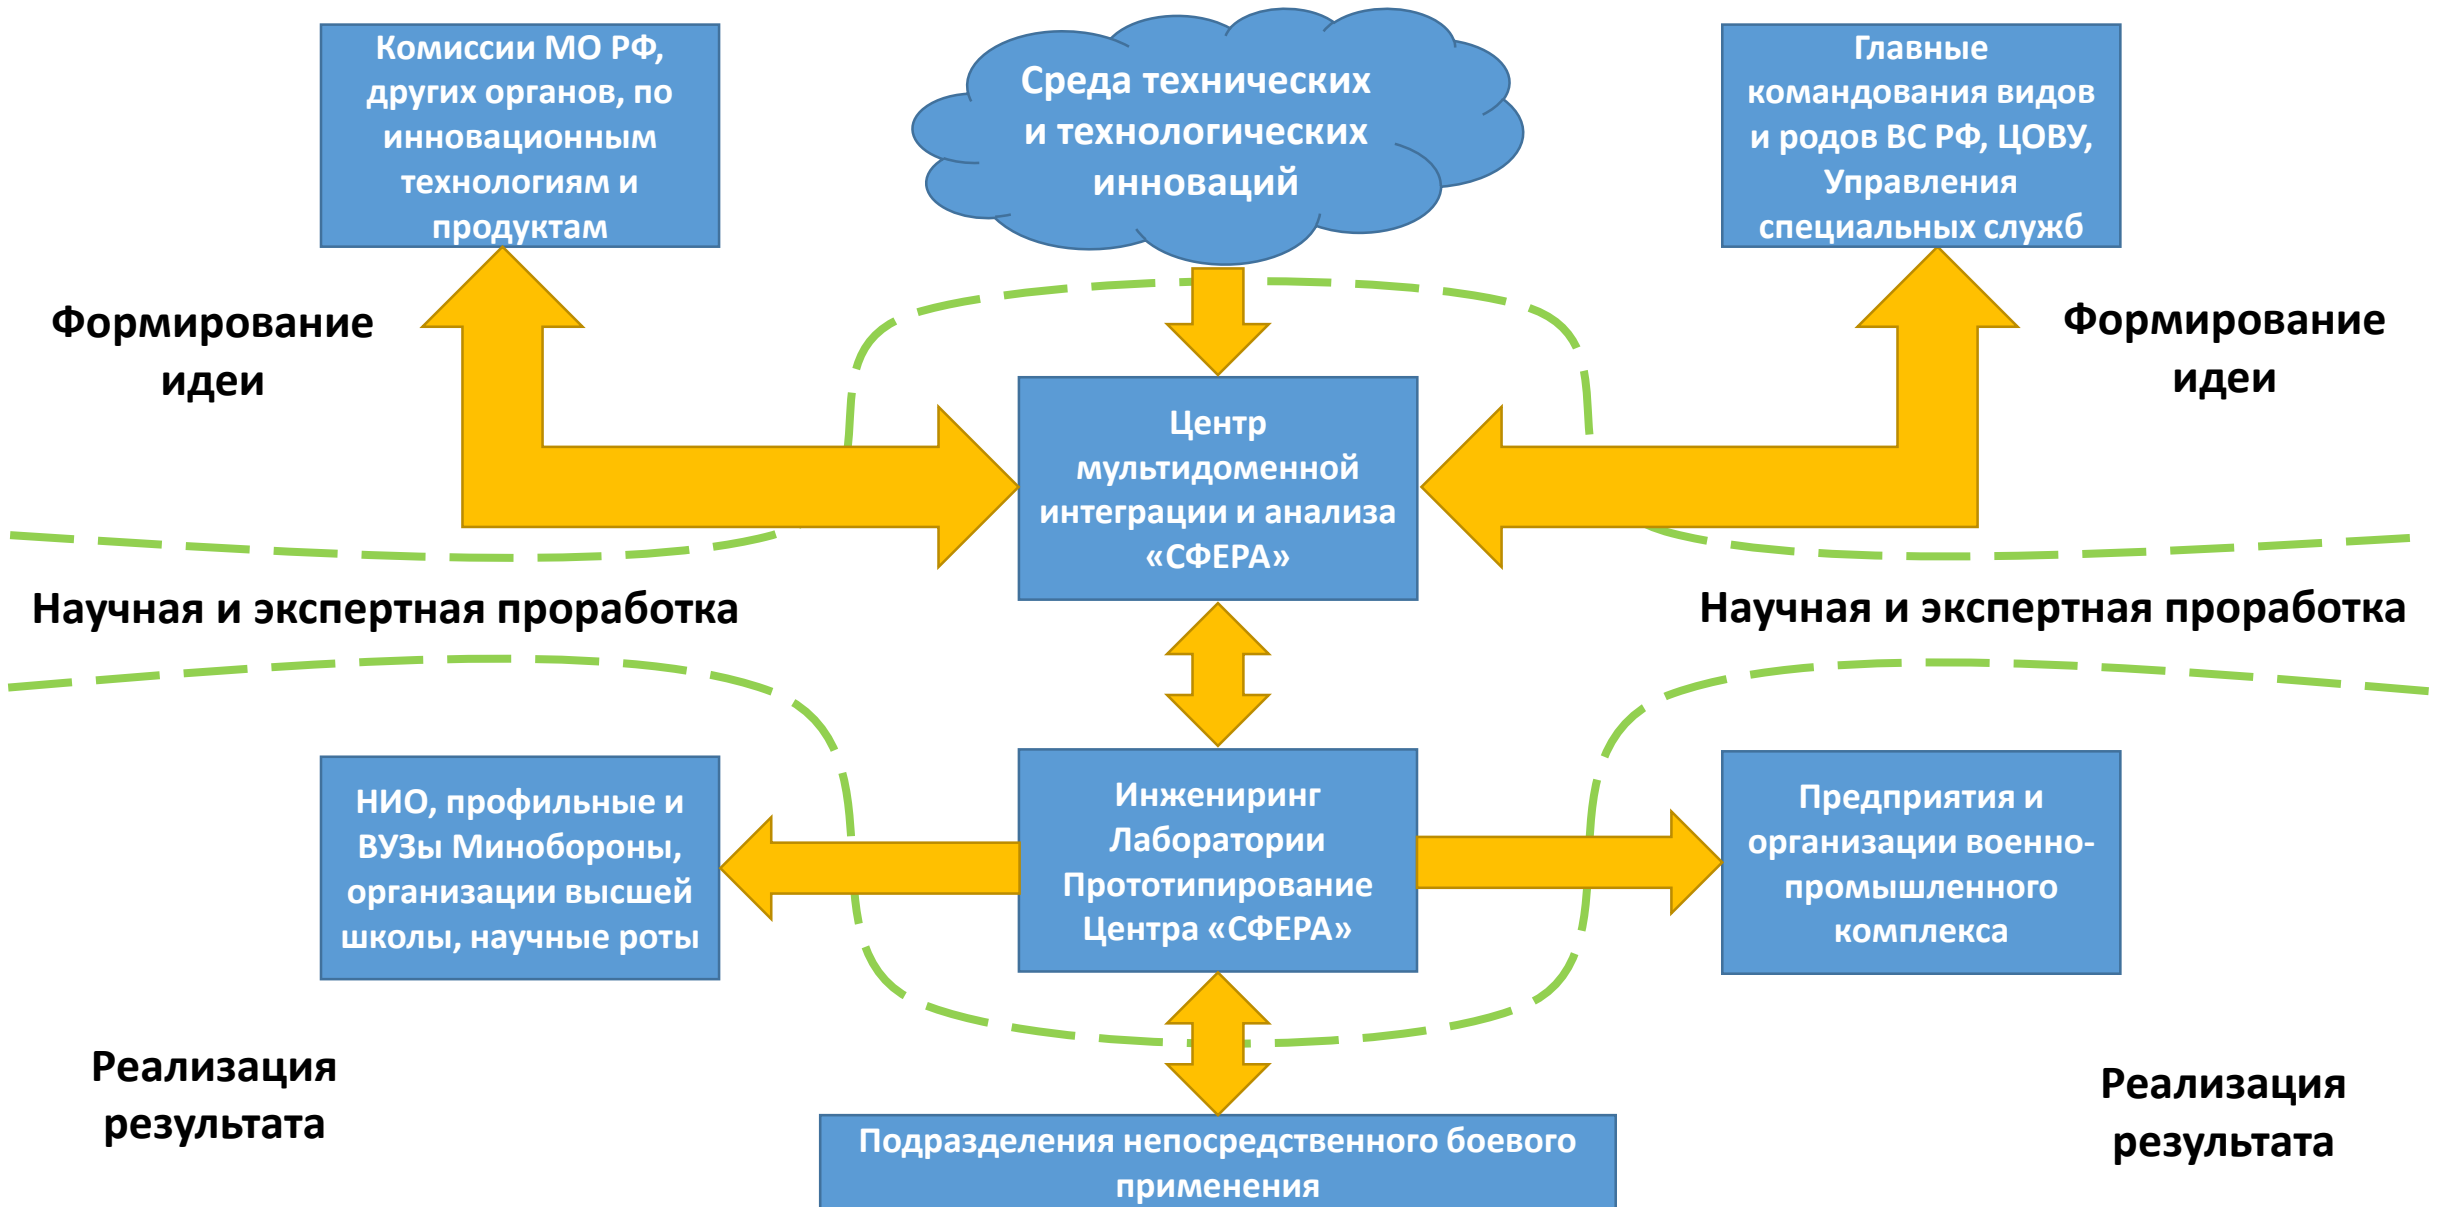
Комиссии МО РФ, других органов, по инновационным технологиям и продуктам

Среда технических и технологических инноваций

Главные командования видов и родов ВС РФ, ЦОВУ, Управления специальных служб

Формирование идеи

Формирование идеи

Центр мультидоменной интеграции и анализа «СФЕРА»

Научная и экспертная проработка

Научная и экспертная проработка

НИО, профильные и ВУЗы Минобороны, организации высшей школы, научные роты

Инжениринг Лаборатории Прототипирование Центра «СФЕРА»

Предприятия и организации военно-промышленного комплекса

Реализация результата

Реализация результата

Подразделения непосредственного боевого применения